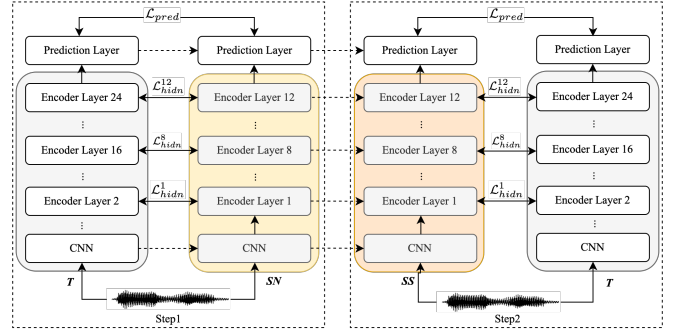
$\mathcal{L}_{pred}$

Prediction Layer

Prediction Layer

$\mathcal{L}_{hidn}^{12}$

Encoder Layer 24

Encoder Layer 12

⋮

⋮

$\mathcal{L}_{hidn}^{8}$

Encoder Layer 16

Encoder Layer 8

⋮

⋮

$\mathcal{L}_{hidn}^{1}$

Encoder Layer 2

Encoder Layer 1

⋮

CNN

CNN

$\boldsymbol{T}$

$\boldsymbol{SN}$

Step1

$\mathcal{L}_{pred}$

Prediction Layer

Prediction Layer

$\mathcal{L}_{hidn}^{12}$

Encoder Layer 12

Encoder Layer 24

⋮

⋮

$\mathcal{L}_{hidn}^{8}$

Encoder Layer 8

Encoder Layer 16

⋮

⋮

$\mathcal{L}_{hidn}^{1}$

Encoder Layer 1

Encoder Layer 2

⋮

CNN

CNN

$\boldsymbol{SS}$

$\boldsymbol{T}$

Step2